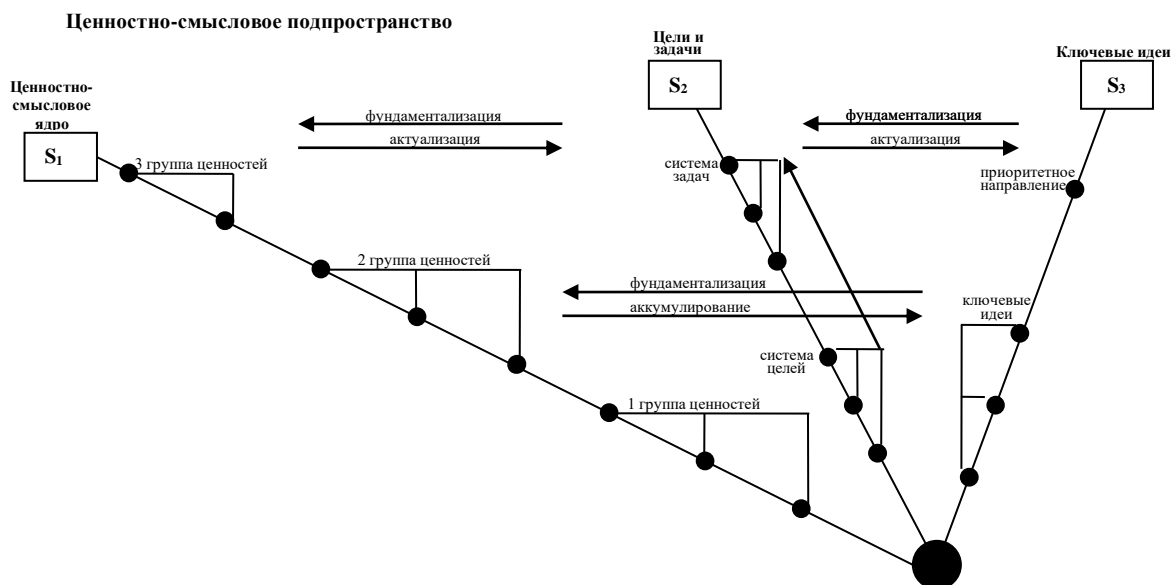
Ценностно-смысловое подпространство

Ценностно-смысловое ядро

$S_1$

Цели и задачи

$S_2$

Ключевые идеи

$S_3$

фундаментализация

актуализация

фундаментализация

актуализация

3 группа ценностей

система задач

приоритетное направление

2 группа ценностей

фундаментализация

аккумулирование

ключевые идеи

система целей

1 группа ценностей